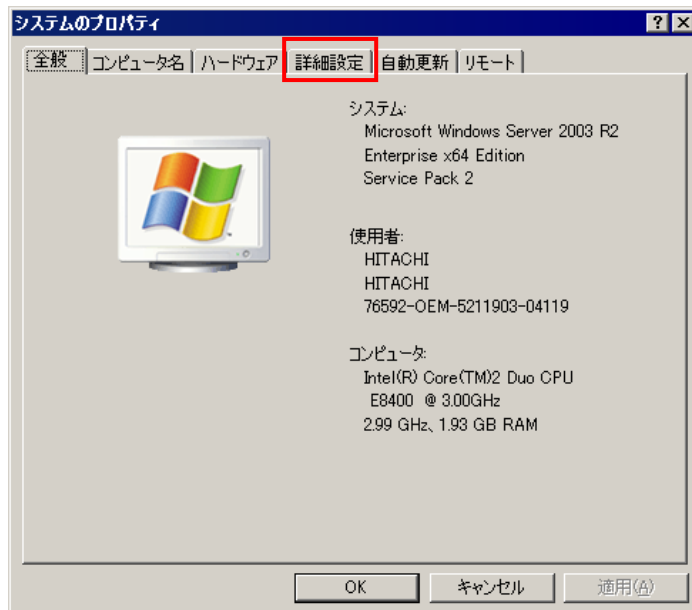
システムのプロパティ

? X

全般 | コンピュータ名 | ハードウェア | 詳細設定 | 自動更新 | リモート

システム:
Microsoft Windows Server 2003 R2
Enterprise x64 Edition
Service Pack 2

使用者:
HITACHI
HITACHI
76592-OEM-5211903-04119

コンピュータ:
Intel(R) Core(TM)2 Duo CPU
E8400 @ 3.00GHz
2.99 GHz、1.93 GB RAM

OK | キャンセル | 適用(A)